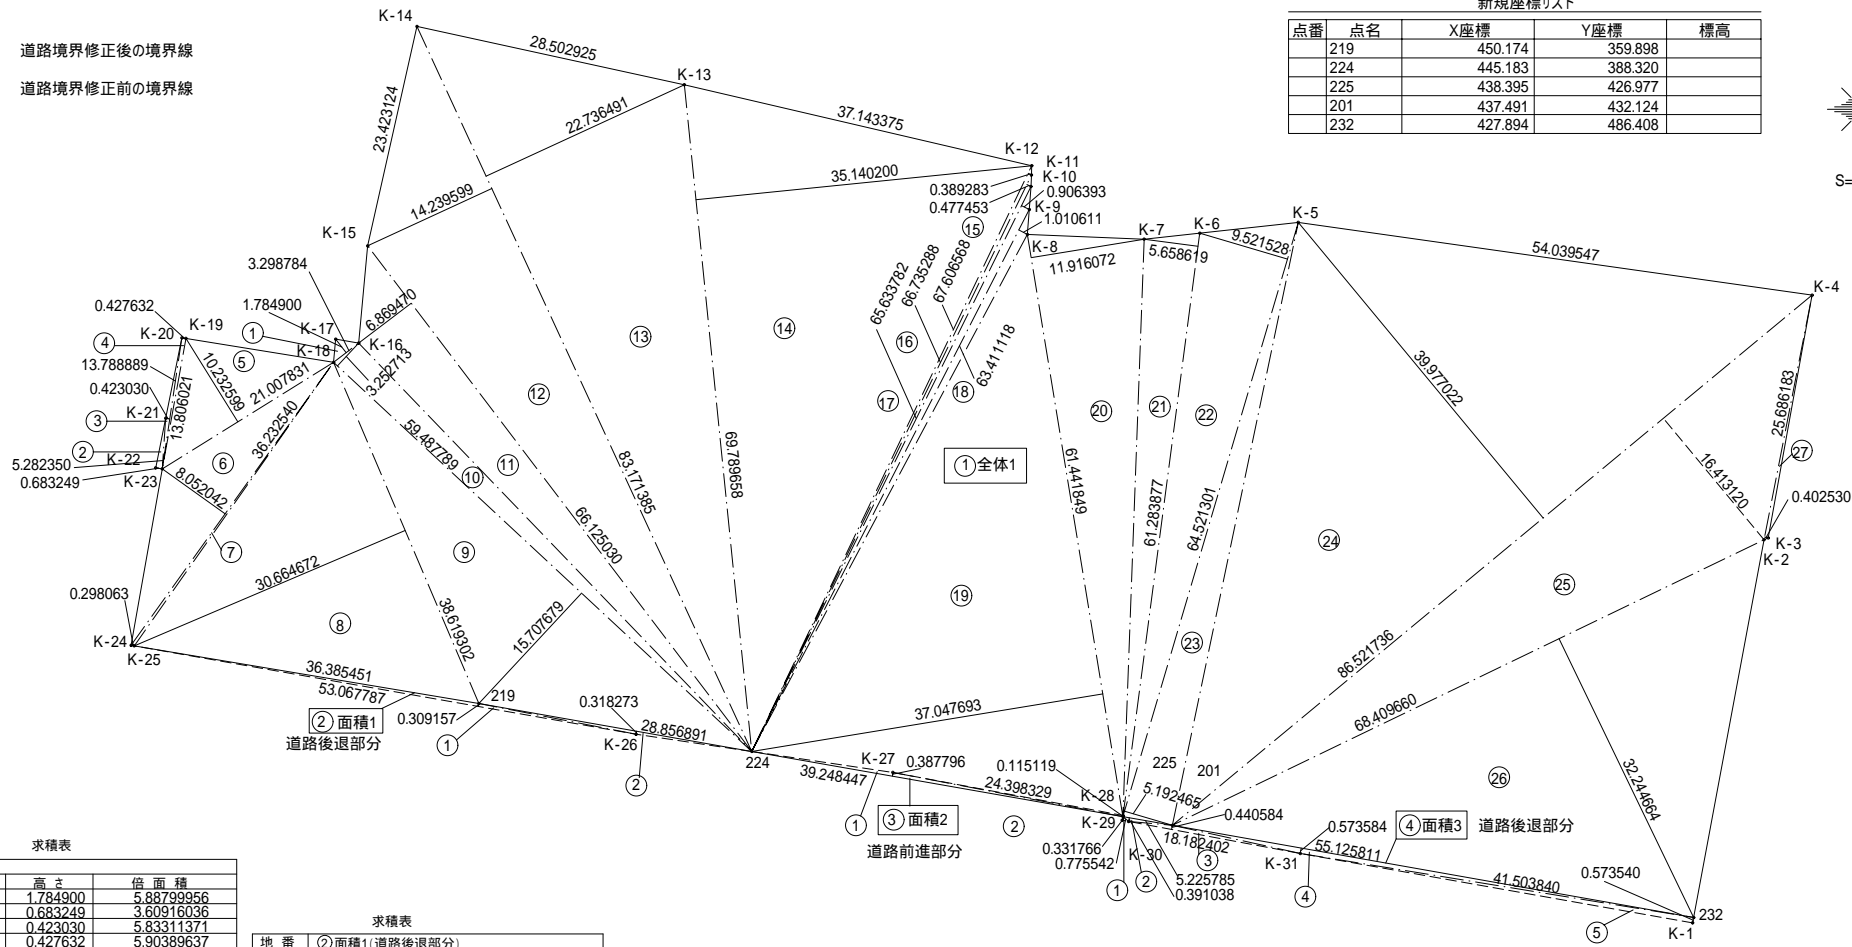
道路境界修正後の境界線

道路境界修正前の境界線

新規座標リスト

| 点番 | 点名 | X座標 | Y座標 | 標高 |
|---|---|---|---|---|
| | 219 | 450.174 | 359.898 | |
| | 224 | 445.183 | 388.320 | |
| | 225 | 438.395 | 426.977 | |
| | 201 | 437.491 | 432.124 | |
| | 232 | 427.894 | 486.408 | |

S=

K-14
28.502925
K-13
23.423124
22.736491
37.143375
K-12
K-11
K-10
35.140200
0.389283
0.906393
0.477453
K-9
1.010611
14.239599
K-15
K-8
K-7
K-6
K-5
11.916072
5.658619
9.521528
54.039547
K-4
3.298784
0.427632
1.784900
6.869470
K-20
K-19
K-17
K-16
K-18
④
①
⑤
13.788889
10.232599
3.252713
0.423030
13.806021
21.007831
K-21
③
②
K-22
5.282350
0.683249
K-23
⑥
36.232540
8.052042
⑦
⑬
⑭
⑫
65.633782
66.735288
67.606568
⑮
⑯
63.411118
⑰
⑱
39.977022
25.686183
⑳
㉑
㉒
59.487789
⑩
⑪
83.171385
69.789658
66.125030
61.441849
61.283877
64.521301
①全体1
16.413120
㉗
0.402530
K-3
K-2
⑨
㉔
㉕
30.664672
0.298063
K-24
K-25
⑧
38.619302
15.707679
⑲
㉓
86.521736
36.385451
53.067787
219
0.309157
②面積1
道路後退部分
①
0.318273
28.856891
K-26
②
224
37.047693
68.409660
㉖
32.244664
K-27
0.387796
39.248447
0.115119
24.398329
①
③面積2
道路前進部分
②
K-28
225
201
5.192465
0.440584
K-29
0.331766
0.775542
K-30
18.182402
③
0.573584
④面積3
道路後退部分
55.125811
K-31
①
②
5.225785
0.391038
④
41.503840
0.573540
232
⑤
K-1

求積表

| 高さ | 倍面積 |
|---|---|
| 1.784900 | 5.88799956 |
| 0.683249 | 3.60916036 |
| 0.423030 | 5.83311371 |
| 0.427632 | 5.90389637 |

求積表

| 地番 | ②面積1(道路後退部分) |
|---|---|